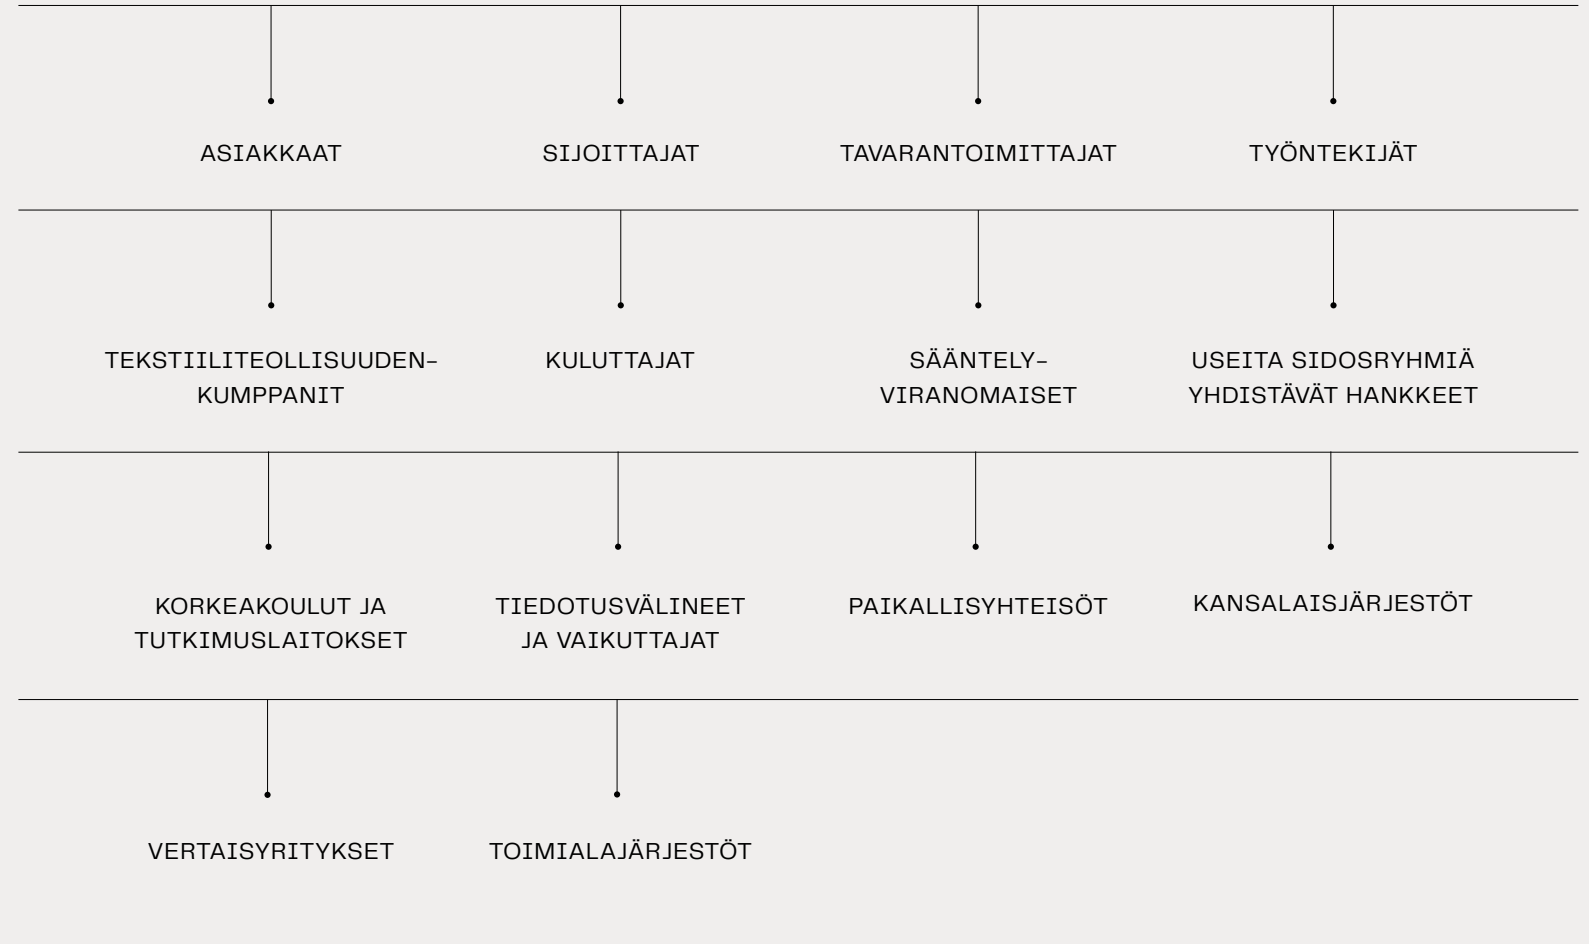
ASIAKKAAT

SIJOITTAJAT

TAVARANTOIMITTAJAT

TYÖNTEKIJÄT

TEKSTIILITEOLLISUUDEN-KUMPPANIT

KULUTTAJAT

SÄÄNTELY-VIRANOMAISET

USEITA SIDOSRYHMIÄ YHDISTÄVÄT HANKKEET

KORKEAKOULUT JA TUTKIMUSLAITOKSET

TIEDOTUSVÄLINEET JA VAIKUTTAJAT

PAIKALLISYHTEISÖT

KANSALAISJÄRJESTÖT

VERTAISYRITYKSET

TOIMIALAJÄRJESTÖT